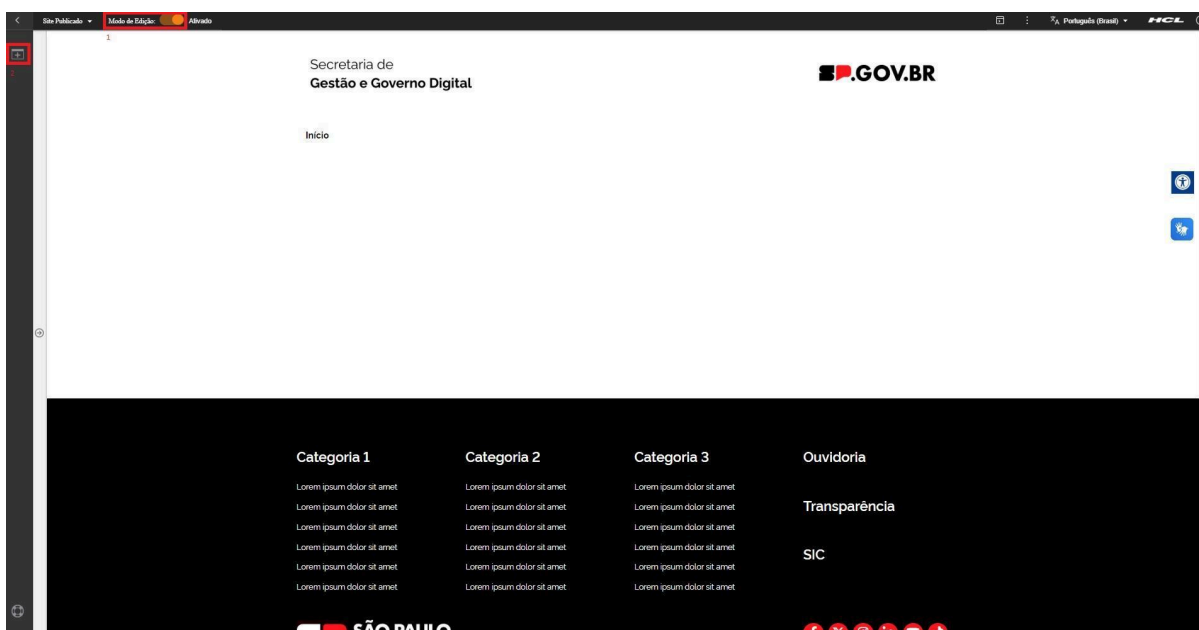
Site Publicado ▾ Modo de Edição: Ativado

Português (Brasil) ▾ HCL

1

Secretaria de
Gestão e Governo Digital

SP.GOV.BR

Início

Categoria 1
Lorem ipsum dolor sit amet
Lorem ipsum dolor sit amet
Lorem ipsum dolor sit amet
Lorem ipsum dolor sit amet
Lorem ipsum dolor sit amet
Lorem ipsum dolor sit amet

Categoria 2
Lorem ipsum dolor sit amet
Lorem ipsum dolor sit amet
Lorem ipsum dolor sit amet
Lorem ipsum dolor sit amet
Lorem ipsum dolor sit amet
Lorem ipsum dolor sit amet

Categoria 3
Lorem ipsum dolor sit amet
Lorem ipsum dolor sit amet
Lorem ipsum dolor sit amet
Lorem ipsum dolor sit amet
Lorem ipsum dolor sit amet
Lorem ipsum dolor sit amet

Ouvidoria

Transparência

SIC

SÃO PAULO